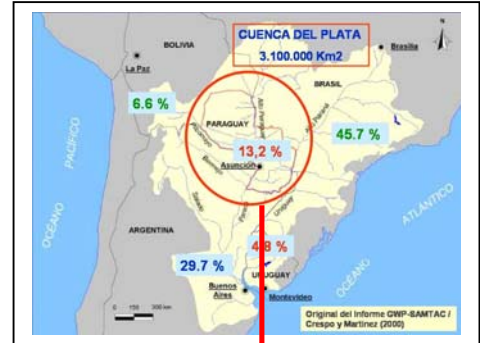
CUENCA DEL PLATA
3.100.000 Km2

BOLIVIA
La Paz
Brasilia
BRASIL
6.6 %
PARAGUAY
13,2 %
Asunción
45.7 %
OCÉANO PACIFICO
ARGENTINA
ATLANTICO
4.8 %
29.7 %
URUGUAY
Buenos Aires
Montevideo
OCÉANO
0 150 300 km
Original del Informe GWP-SAMTAC / Crespo y Martinez (2000)